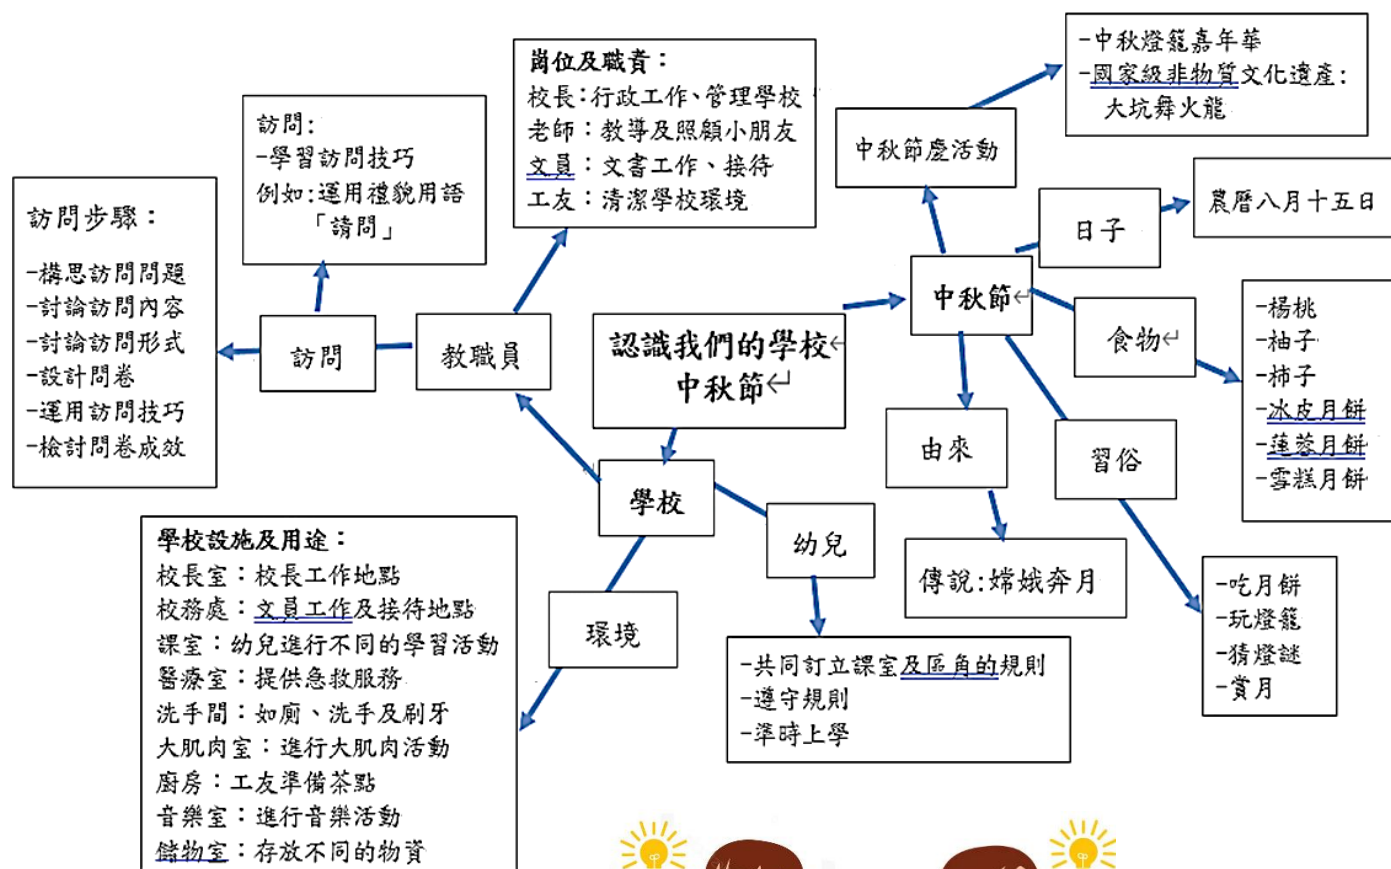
認識我們的學校
中秋節

訪問步驟：
-構思訪問問題
-討論訪問內容
-討論訪問形式
-設計問卷
-運用訪問技巧
-檢討問卷成效

訪問：
-學習訪問技巧
例如：運用禮貌用語「請問」

崗位及職責：
校長：行政工作、管理學校
老師：教導及照顧小朋友
文員：文書工作、接待
工友：清潔學校環境

訪問

教職員

學校

幼兒

環境

學校設施及用途：
校長室：校長工作地點
校務處：文員工作及接待地點
課室：幼兒進行不同的學習活動
醫療室：提供急救服務
洗手間：如廁、洗手及刷牙
大肌肉室：進行大肌肉活動
廚房：工友準備茶點
音樂室：進行音樂活動
儲物室：存放不同的物資

-共同訂立課室及區角的規則
-遵守規則
-準時上學

中秋節

中秋節慶活動

-中秋燈籠嘉年華
-國家級非物質文化遺產：大坑舞火龍

日子

農曆八月十五日

食物

-楊桃
-柚子
-柿子
-冰皮月餅
-蓮蓉月餅
-雪糕月餅

由來

傳說：嫦娥奔月

習俗

-吃月餅
-玩燈籠
-猜燈謎
-賞月